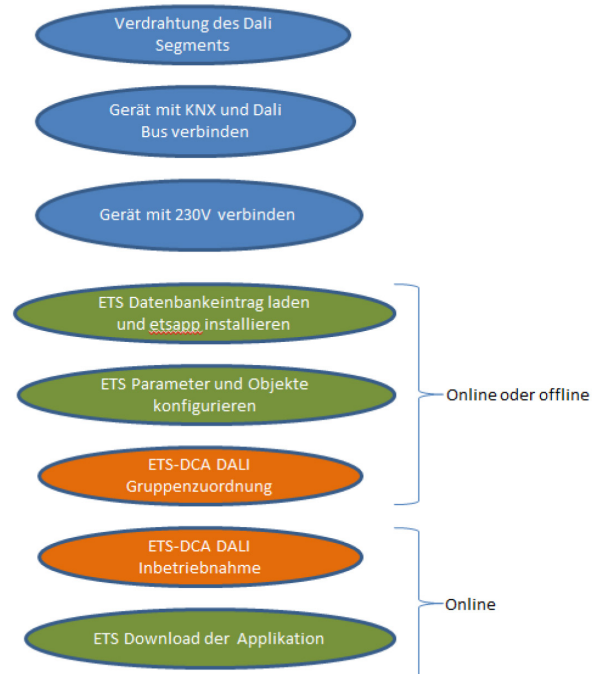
Verdrahtung des Dali Segments

Gerät mit KNX und Dali Bus verbinden

Gerät mit 230V verbinden

ETS Datenbankeintrag laden und etsapp installieren

ETS Parameter und Objekte konfigurieren

ETS-DCA DALI Gruppenzuordnung

Online oder offline

ETS-DCA DALI Inbetriebnahme

ETS Download der Applikation

Online